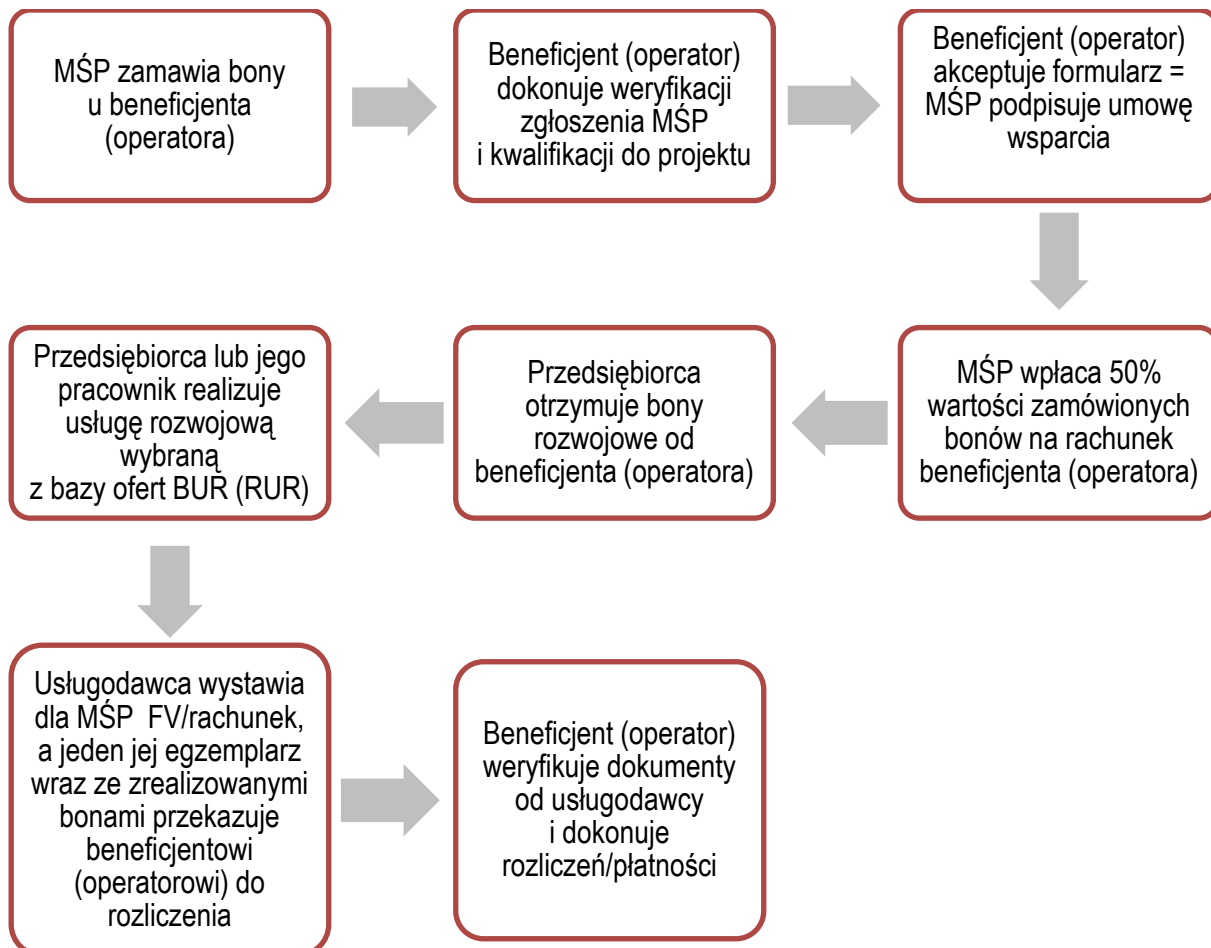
MŚP zamawia bony u beneficjenta (operatora)

Beneficjent (operator) dokonuje weryfikacji zgłoszenia MŚP i kwalifikacji do projektu

Beneficjent (operator) akceptuje formularz = MŚP podpisuje umowę wsparcia

MŚP wpłaca 50% wartości zamówionych bonów na rachunek beneficjenta (operatora)

Przedsiębiorca otrzymuje bony rozwojowe od beneficjenta (operatora)

Przedsiębiorca lub jego pracownik realizuje usługę rozwojową wybraną z bazy ofert BUR (RUR)

Usługodawca wystawia dla MŚP FV/rachunek, a jeden jej egzemplarz wraz ze zrealizowanymi bonami przekazuje beneficjentowi (operatorowi) do rozliczenia

Beneficjent (operator) weryfikuje dokumenty od usługodawcy i dokonuje rozliczeń/płatności